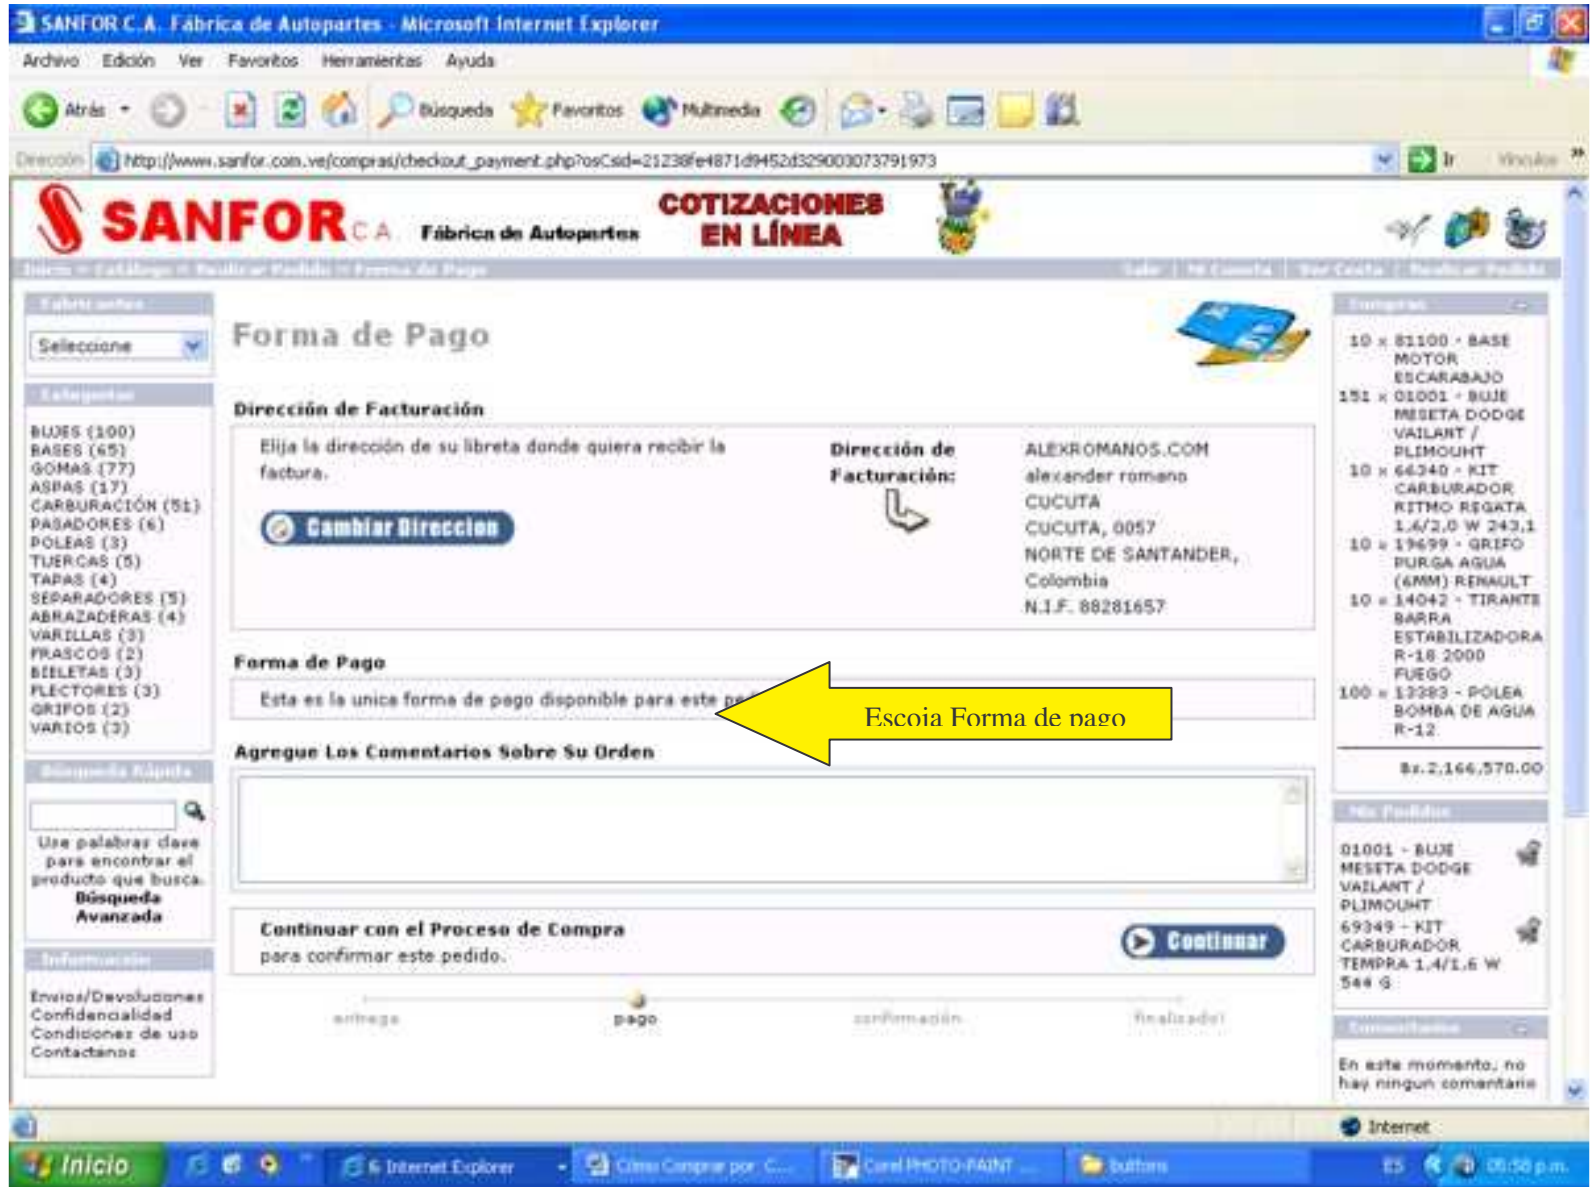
SANFOR C.A. Fábrica de Autopartes - Microsoft Internet Explorer

Archivo Edición Ver Favoritos Herramientas Ayuda

Atrás Búsqueda Favoritos Multimedia

Dirección http://www.sanfor.com.ve/compras/checkout_payment.php?osCsid=21238fe4871d9452d329003073791973 Ir Vínculos

SANFOR C.A. Fábrica de Autopartes COTIZACIONES EN LÍNEA

Inicio » Catálogo » Realizar Pedido » Forma de Pago Salir | Mi Cuenta | Ver Cesta | Realizar Pedido

Fabricantes
Seleccione

Categorías
BUJES (100)
BASES (65)
GOMAS (77)
ASPAS (17)
CARBURACIÓN (51)
PASADORES (6)
POLEAS (3)
TUERCAS (5)
TAPAS (4)
SEPARADORES (5)
ABRAZADERAS (4)
VARILLAS (3)
FRASCOS (2)
BIELETAS (3)
FLECTORES (3)
GRIFOS (2)
VARIOS (3)

Búsqueda Rápida
Use palabras clave para encontrar el producto que busca.
Búsqueda Avanzada

Información
Envios/Devoluciones
Confidencialidad
Condiciones de uso
Contactenos

Forma de Pago

Dirección de Facturación
Elija la dirección de su libreta donde quiera recibir la factura.
Cambiar Direccion
Dirección de Facturación:
ALEXROMANOS.COM
alexander romano
CUCUTA
CUCUTA, 0057
NORTE DE SANTANDER, Colombia
N.I.F. 88281657

Forma de Pago
Esta es la unica forma de pago disponible para este pe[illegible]

Escoja Forma de pago

Agregue Los Comentarios Sobre Su Orden

Continuar con el Proceso de Compra
para confirmar este pedido.
Continuar

entrega pago confirmación finalizado!

Compras
10 x 81100 - BASE MOTOR ESCARABAJO
151 x 01001 - BUJE MESETA DODGE VAILANT / PLIMOUHT
10 x 64340 - KIT CARBURADOR RITMO REGATA 1.6/2.0 W 243.1
10 x 19699 - GRIFO PURGA AGUA (6MM) RENAULT
10 x 14042 - TIRANTE BARRA ESTABILIZADORA R-18 2000 FUEGO
100 x 13383 - POLEA BOMBA DE AGUA R-12
Bs.2.166.570.00

Mis Pedidos
01001 - BUJE MESETA DODGE VAILANT / PLIMOUHT
69349 - KIT CARBURADOR TEMPRA 1.4/1.6 W 544 G

Comentarios
En este momento, no hay ningun comentario

Internet

Inicio 6 Internet Explorer Cómo Comprar por C... Corel PHOTO-PAINT ... buttons ES 05:58 p.m.